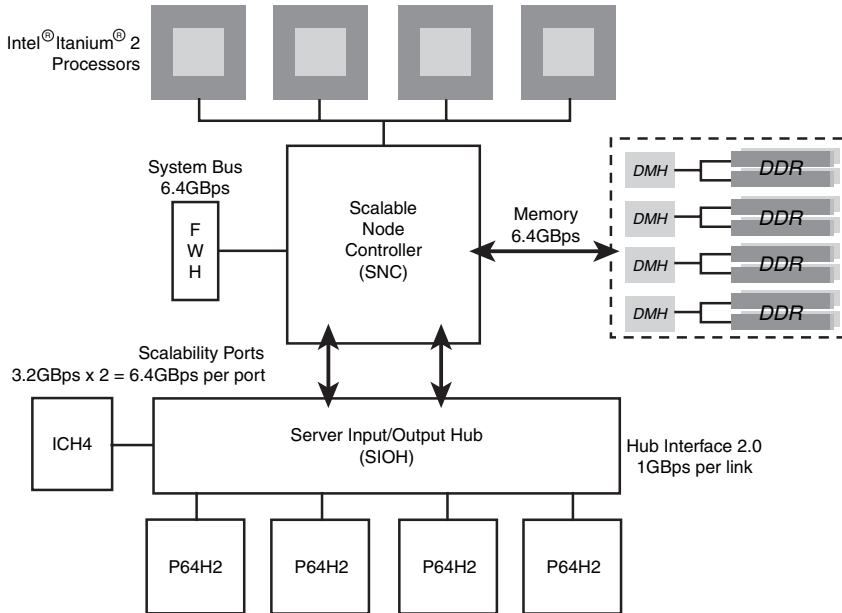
Intel® Itanium® 2 Processors

System Bus 6.4GBps

F W H

Scalable Node Controller (SNC)

Memory 6.4GBps

DMH DDR
DMH DDR
DMH DDR
DMH DDR

Scalability Ports 3.2GBps x 2 = 6.4GBps per port

ICH4

Server Input/Output Hub (SIOH)

Hub Interface 2.0 1GBps per link

P64H2
P64H2
P64H2
P64H2